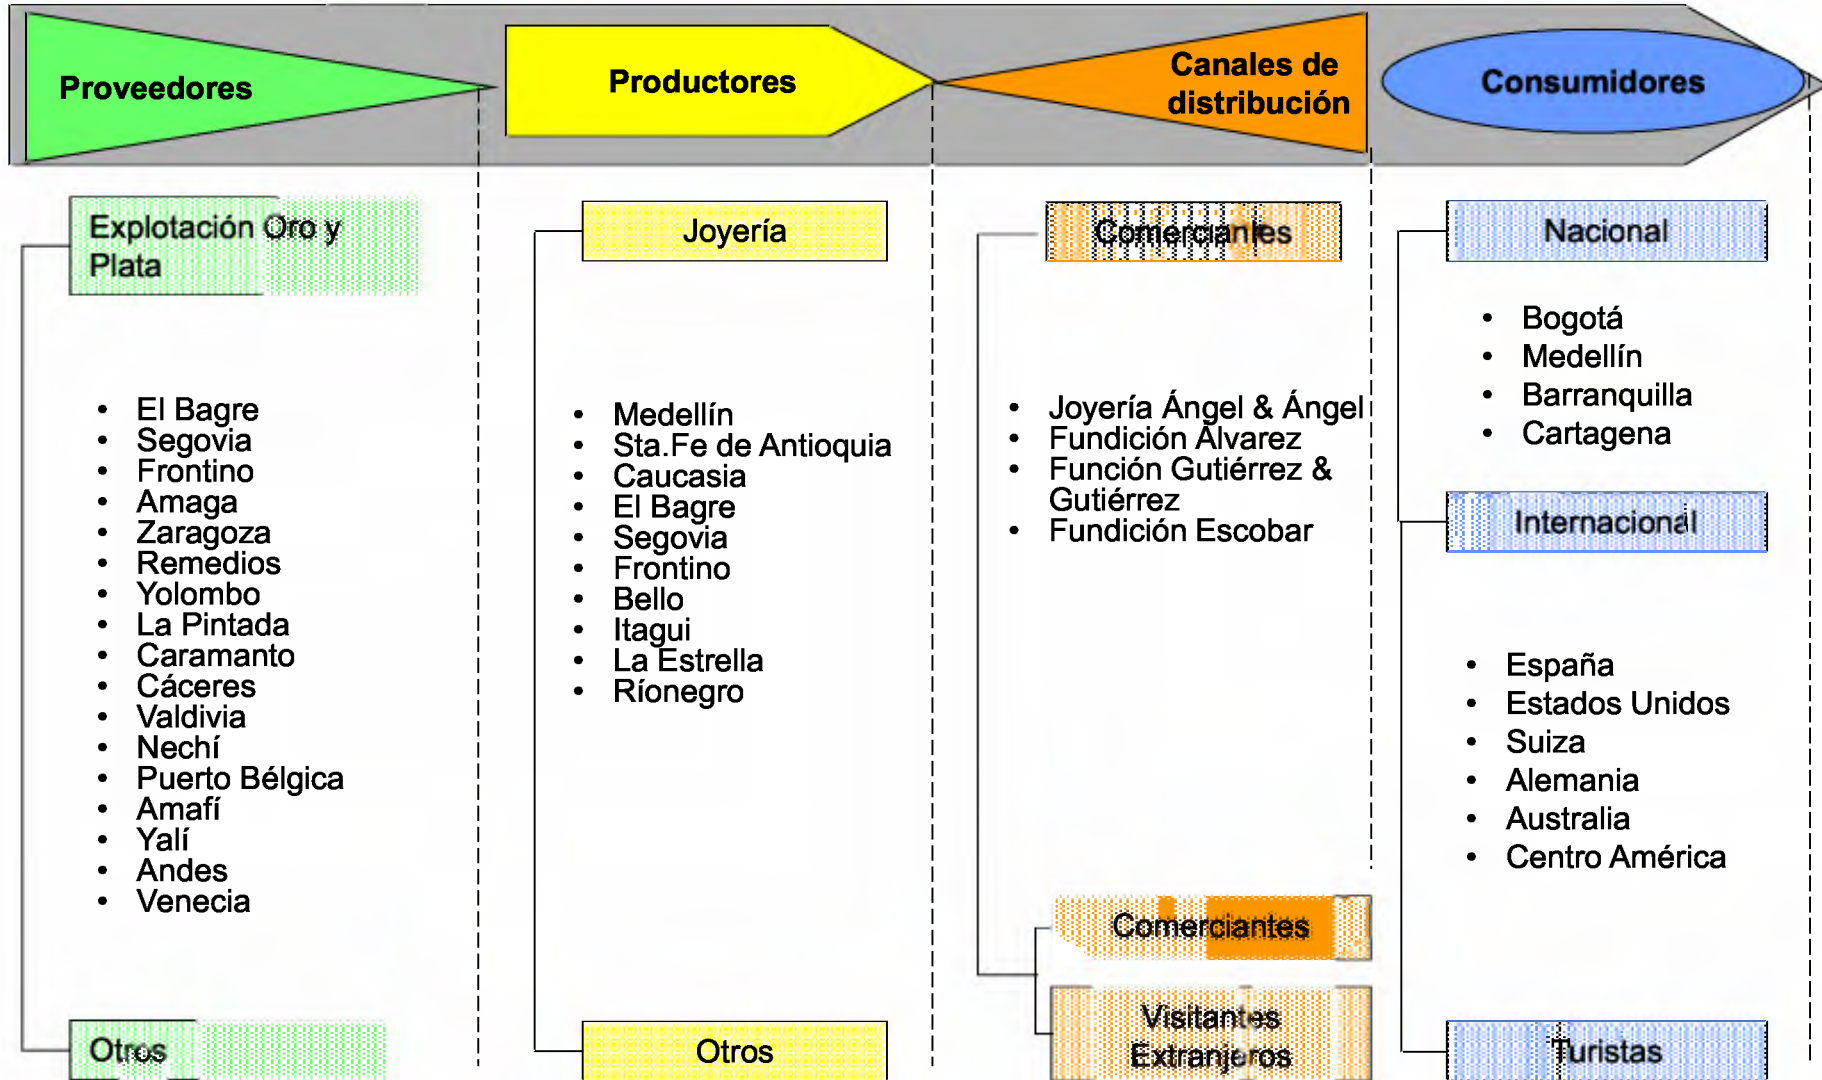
Proveedores

Productores

Canales de distribución

Consumidores

Explotación Oro y Plata

- El Bagre
- Segovia
- Frontino
- Amaga
- Zaragoza
- Remedios
- Yolombo
- La Pintada
- Caramanto
- Cáceres
- Valdivia
- Nechí
- Puerto Bélgica
- Amafí
- Yalí
- Andes
- Venecia

Otros

Joyería

- Medellín
- Sta.Fe de Antioquia
- Caucasia
- El Bagre
- Segovia
- Frontino
- Bello
- Itagui
- La Estrella
- Ríonegro

Otros

Comerciantes

- Joyería Ángel & Ángel
- Fundición Álvarez
- Función Gutiérrez & Gutiérrez
- Fundición Escobar

Comerciantes

Visitantes Extranjeros

Nacional

- Bogotá
- Medellín
- Barranquilla
- Cartagena

Internacional

- España
- Estados Unidos
- Suiza
- Alemania
- Australia
- Centro América

Turistas